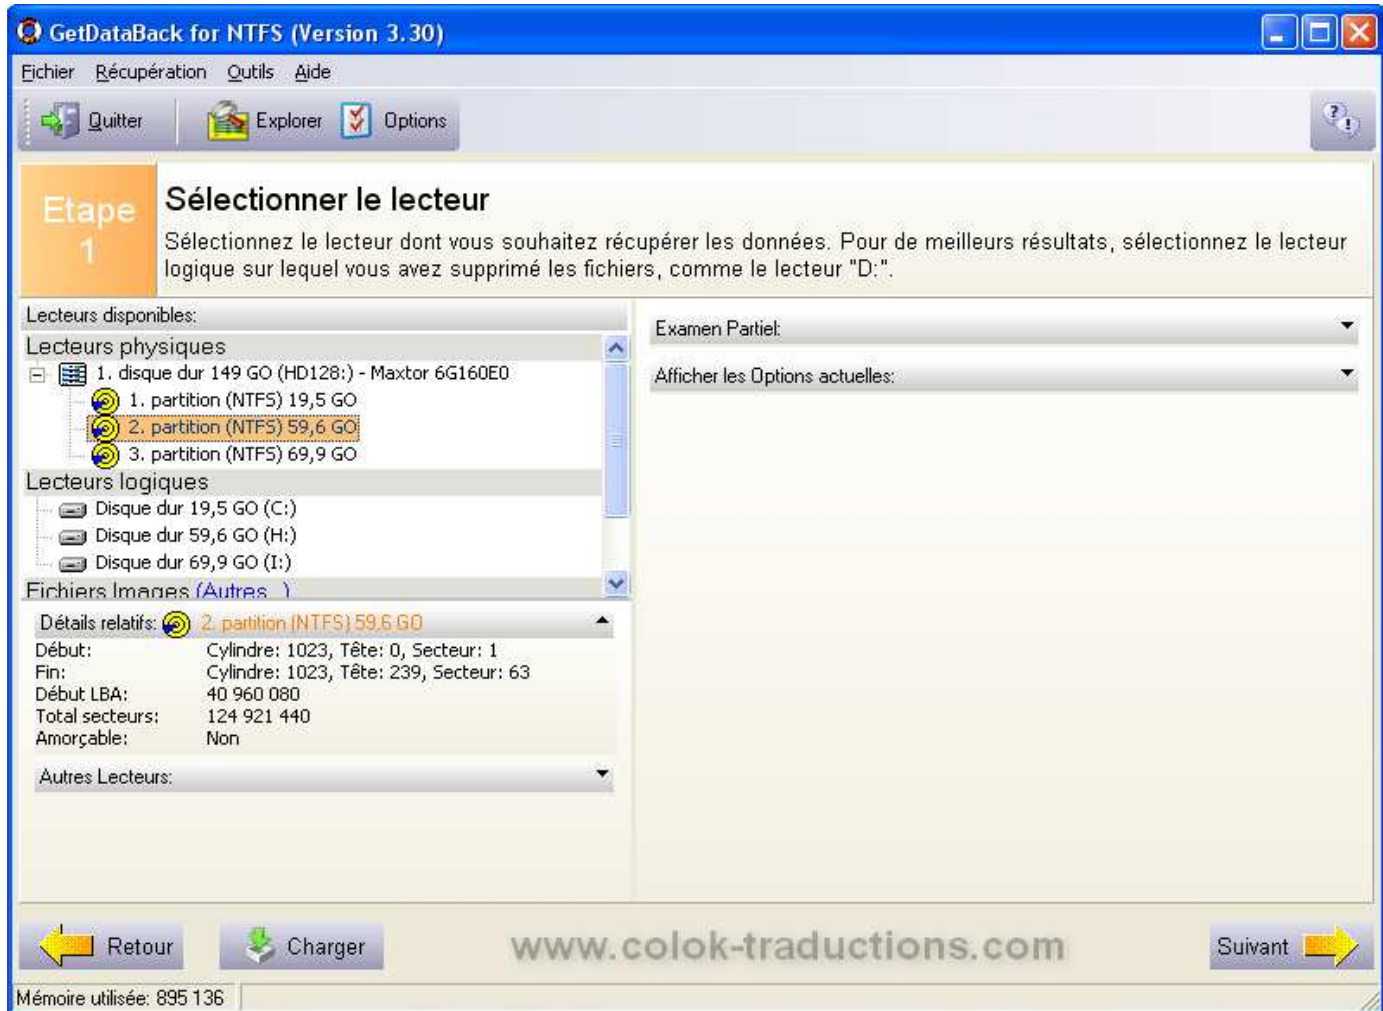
GetDataBack for NTFS (Version 3.30)

Fichier Récupération Outils Aide

Quitter Explorer Options

Etape 1

Sélectionner le lecteur

Sélectionnez le lecteur dont vous souhaitez récupérer les données. Pour de meilleurs résultats, sélectionnez le lecteur logique sur lequel vous avez supprimé les fichiers, comme le lecteur "D:".

Lecteurs disponibles:

Lecteurs physiques
1. disque dur 149 GO (HD128:) - Maxtor 6G160E0
1. partition (NTFS) 19,5 GO
2. partition (NTFS) 59,6 GO
3. partition (NTFS) 69,9 GO
Lecteurs logiques
Disque dur 19,5 GO (C:)
Disque dur 59,6 GO (H:)
Disque dur 69,9 GO (I:)
Fichiers Images (Autres...)

Détails relatifs: 2. partition (NTFS) 59,6 GO

| Début: | Cylindre: 1023, Tête: 0, Secteur: 1 |
|---|---|
| Fin: | Cylindre: 1023, Tête: 239, Secteur: 63 |
| Début LBA: | 40 960 080 |
| Total secteurs: | 124 921 440 |
| Amorçable: | Non |

Autres Lecteurs:

Examen Partiel:

Afficher les Options actuelles:

Retour Charger www.colok-traductions.com Suivant

Mémoire utilisée: 895 136